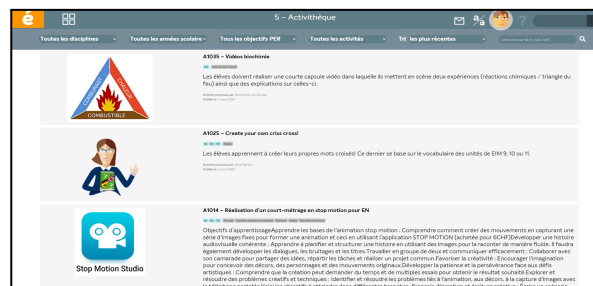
é

5 – Activithèque

?

Toutes les disciplines Toutes les années scolaire Tous les objectifs PER Toutes les activités Tri les plus récentes

COMBURANT CHALEUR COMBUSTIBLE

A1035 – Vidéos biochimie

Les élèves doivent réaliser une courte capsule vidéo dans laquelle ils mettent en scène deux expériences (réactions chimiques / triangle du feu) ainsi que des explications sur celles-ci.

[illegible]

A1025 – Create your own criss cross!

Les élèves apprennent à créer leurs propres mots croisés! Ce dernier se base sur le vocabulaire des unités de EIM 9; 10 ou 11.

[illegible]

Stop Motion Studio

A1014 – Réalisation d'un court-métrage en stop motion pour EN

Objectifs d'apprentissageApprendre les bases de l'animation stop motion : Comprendre comment créer des mouvements en capturant une série d'images fixes pour former une animation et ceci en utilisant l'application STOP MOTION (achetée pour 6CHF)Développer une histoire audiovisuelle cohérente : Apprendre à planifier et structurer une histoire en utilisant des images pour la raconter de manière fluide. Il faudra également développer les dialogues, les bruitages et les titres.Travailler en groupe de deux et communiquer efficacement : Collaborer avec son camarade pour partager les idées, répartir les tâches et réaliser un projet commun.Favoriser la créativité : Encourager l'imagination pour concevoir des décors, des personnages et des mouvements originaux.Développer la patience et la persévérance face aux défis artistiques : Comprendre que la création peut demander du temps et de multiples essais pour obtenir le résultat souhaité.Explorer et résoudre des problèmes créatifs et techniques : Identifier et résoudre les problèmes liés à l'animation, aux décors, à la capture d'images avec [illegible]